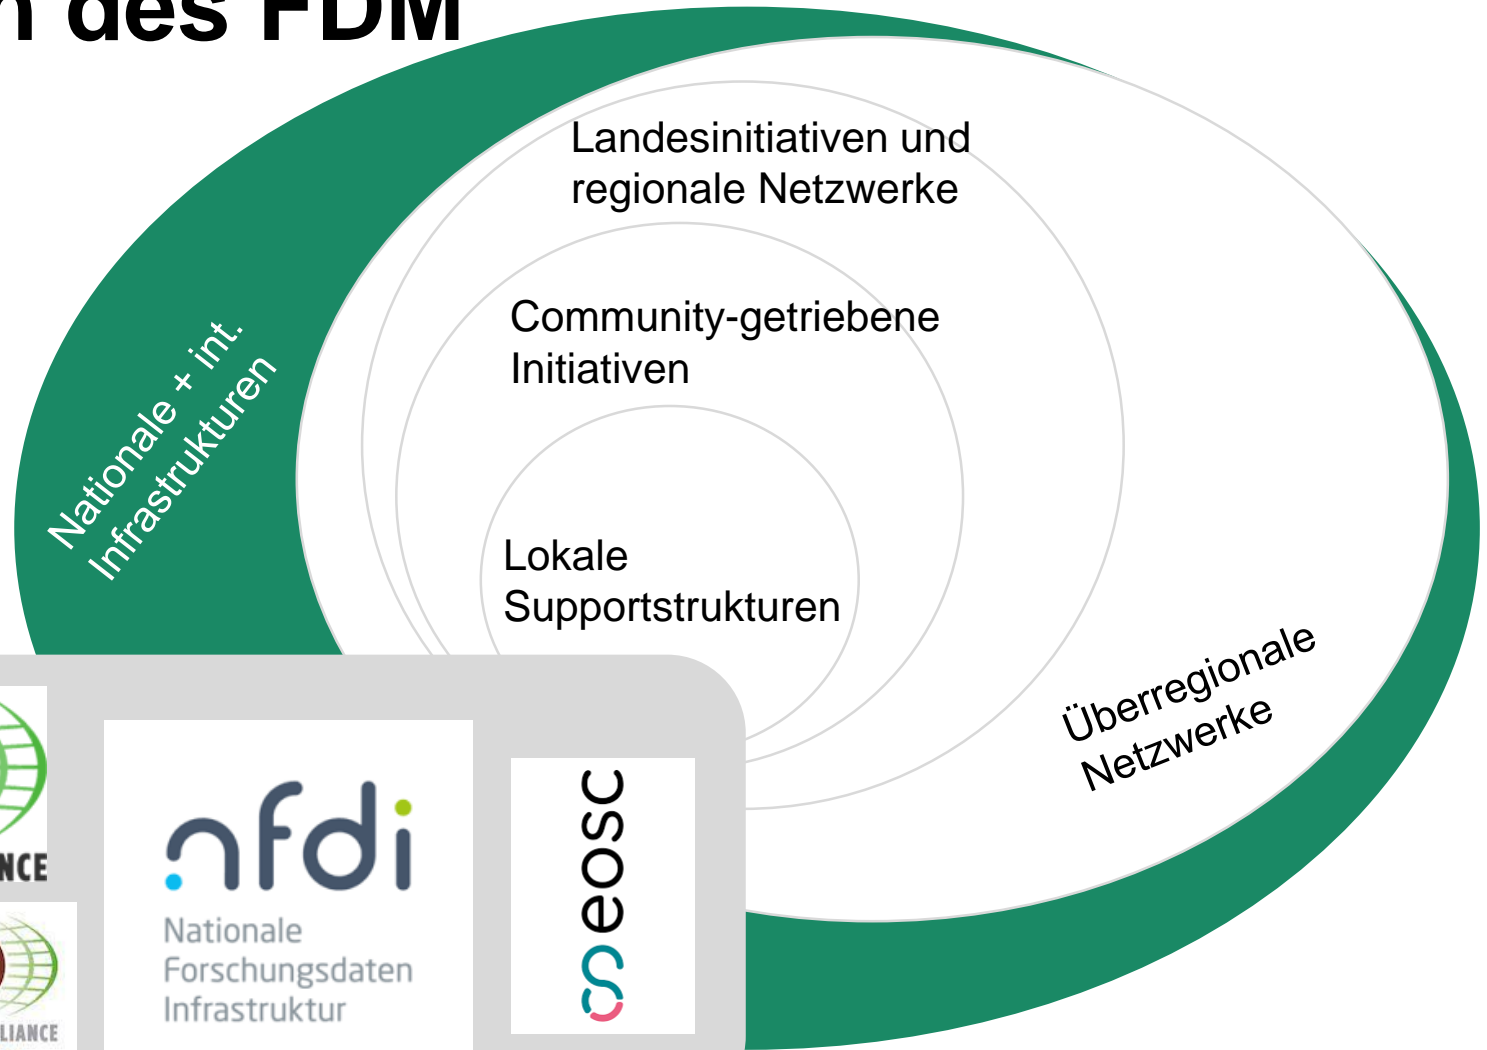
n des FDM

Landesinitiativen und regionale Netzwerke

Community-getriebene Initiativen

Lokale Supportstrukturen

Nationale + int. Infrastrukturen

Überregionale Netzwerke

NCE

LIANCE

nfdi
Nationale Forschungsdaten Infrastruktur

eosc